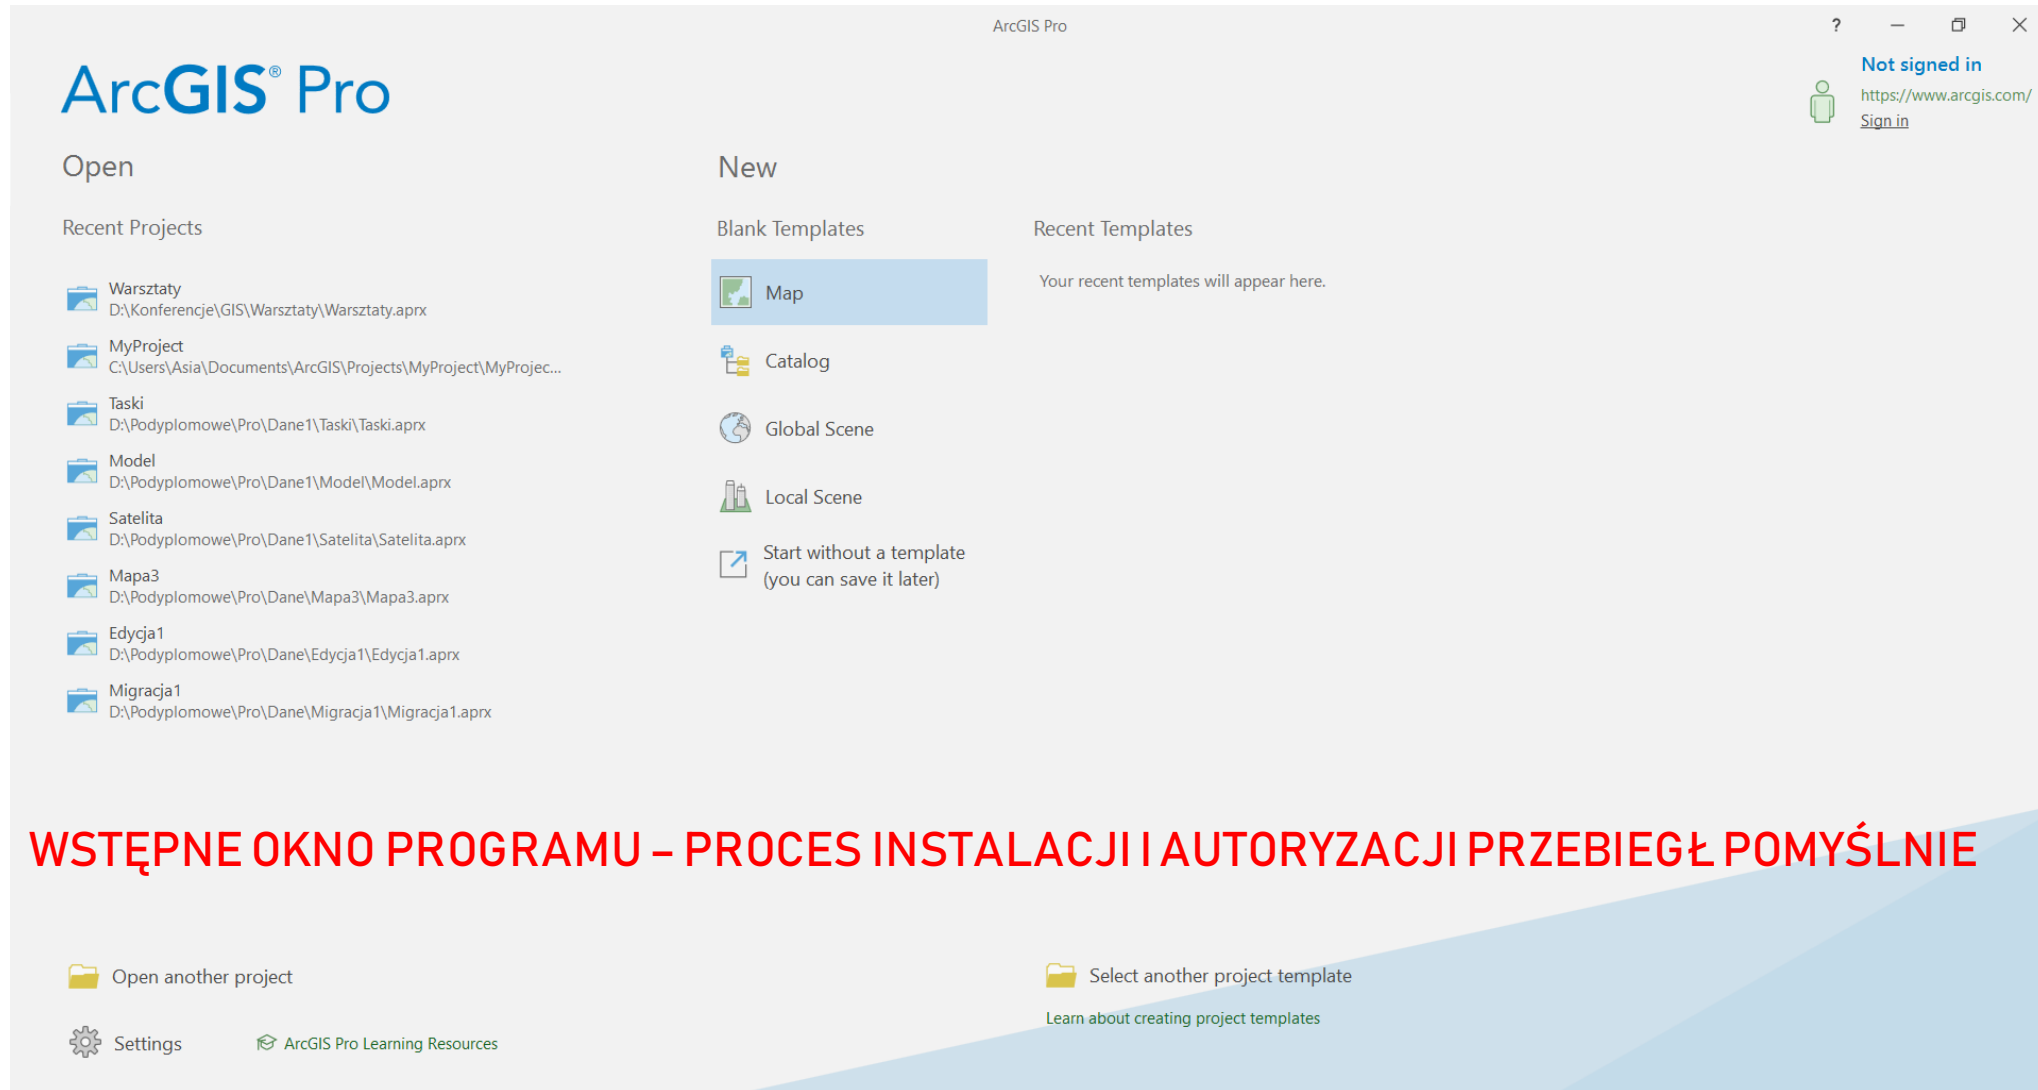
ArcGIS Pro

?

ArcGIS® Pro

Not signed in
https://www.arcgis.com/
Sign in

Open

Recent Projects

Warsztaty
D:\Konferencje\GIS\Warsztaty\Warsztaty.aprx

MyProject
C:\Users\Asia\Documents\ArcGIS\Projects\MyProject\MyProjec...

Taski
D:\Podyplomowe\Pro\Dane1\Taski\Taski.aprx

Model
D:\Podyplomowe\Pro\Dane1\Model\Model.aprx

Satelita
D:\Podyplomowe\Pro\Dane1\Satelita\Satelita.aprx

Mapa3
D:\Podyplomowe\Pro\Dane\Mapa3\Mapa3.aprx

Edycja1
D:\Podyplomowe\Pro\Dane\Edycja1\Edycja1.aprx

Migracja1
D:\Podyplomowe\Pro\Dane\Migracja1\Migracja1.aprx

New

Blank Templates

Map

Catalog

Global Scene

Local Scene

Start without a template (you can save it later)

Recent Templates

Your recent templates will appear here.

WSTĘPNE OKNO PROGRAMU – PROCES INSTALACJI I AUTORYZACJI PRZEBIEGŁ POMYŚLNIE

Open another project

Select another project template

Learn about creating project templates

Settings

ArcGIS Pro Learning Resources